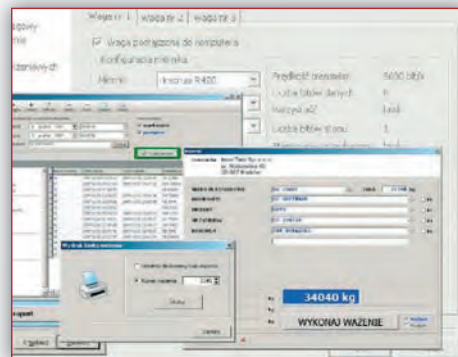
Waga nr 1 | Waga nr 2 | Waga nr 3

Waga podłączona do komputera

Konfiguracja miernika

Miernik: Rinstrum R400

Prędkość przesyłu: 9600 bit/s

Liczba bitów danych: 8

Parzystość: brak

Liczba bitów stopu: 1

Wydruk listu ważenia

Ilość wydruków

Numer ważenia

Drukuj

Zamknij

34040 kg

WYKONAJ WAŻENIE

Zamknij